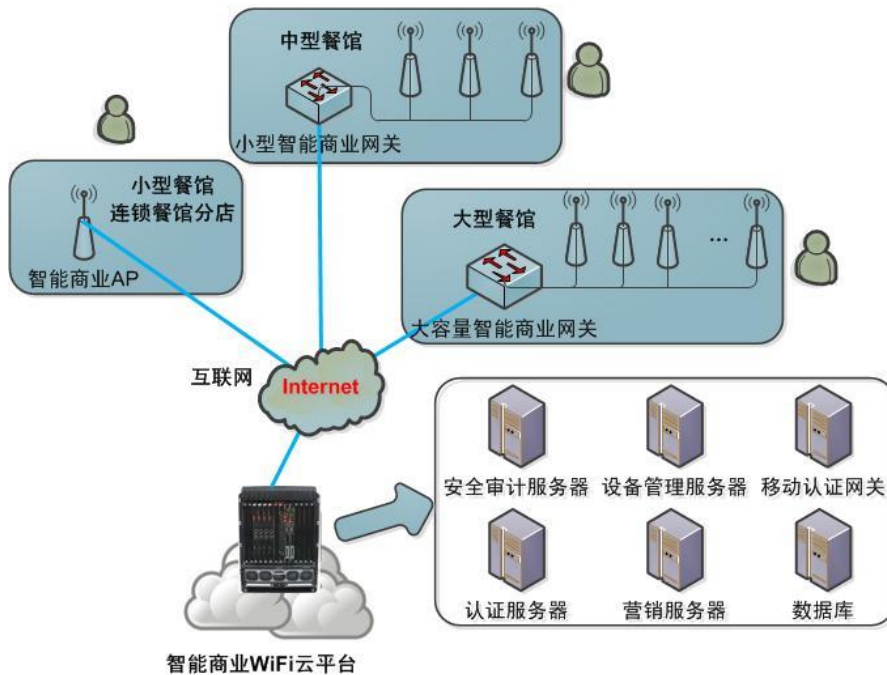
中型餐馆
小型智能商业网关

小型餐馆
连锁餐馆分店
智能商业AP

大型餐馆
...
大容量智能商业网关

互联网
Internet

安全审计服务器
设备管理服务器
移动认证网关
认证服务器
营销服务器
数据库

智能商业WiFi云平台